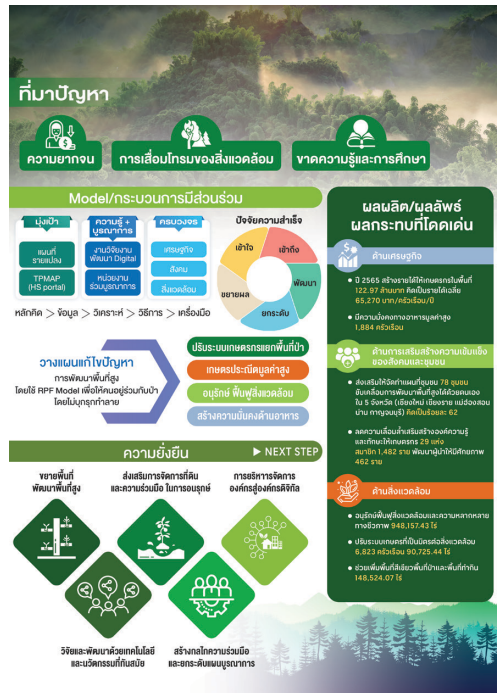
ที่มาปัญหา

ความยากจน

การเสื่อมโทรมของสิ่งแวดล้อม

ขาดความรู้และการศึกษา

Model/กระบวนการมีส่วนร่วม

มุ่งเป้า

แผนที่รายแปลง

TPMAP (HS portal)

ความรู้ + บูรณาการ

งานวิจัยงานพัฒนา Digital

หน่วยงานร่วมบูรณาการ

ครบวงจร

เศรษฐกิจ

สังคม

สิ่งแวดล้อม

ปัจจัยความสำเร็จ

เข้าใจ

เข้าถึง

พัฒนา

ยกระดับ

ขยายผล

หลักคิด > ข้อมูล > วิเคราะห์ > วิธีการ > เครื่องมือ

วางแผนแก้ไขปัญหา

การพัฒนาพื้นที่สูง โดยใช้ RPF Model เพื่อให้คนอยู่ร่วมกับป่า โดยไม่บุกรุกทำลาย

ปรับระบบเกษตรกรรมแซกพื้นที่ป่า

เกษตรประณีตมูลค่าสูง

อนุรักษ์ ฟื้นฟูสิ่งแวดล้อม

สร้างความมั่นคงด้านอาหาร

ความยั่งยืน

NEXT STEP

ขยายพื้นที่พัฒนาพื้นที่สูง

ส่งเสริมการจัดการที่ดินและความร่วมมือ ในการอนุรักษ์

การบริหารจัดการองค์กรสู่องค์กรดิจิทัล

วิจัยและพัฒนาด้วยเทคโนโลยีและนวัตกรรมที่ทันสมัย

สร้างกลไกความร่วมมือและยกระดับแผนบูรณาการ

ผลผลิต/ผลลัพธ์ ผลกระทบที่โดดเด่น

ด้านเศรษฐกิจ

ปี 2565 สร้างรายได้ให้เกษตรกรในพื้นที่ 122.97 ล้านบาท คิดเป็นรายได้เฉลี่ย 65,270 บาท/ครัวเรือน/ปี

มีความมั่นคงทางอาหารมูลค่าสูง 1,884 ครัวเรือน

ด้านการเสริมสร้างความเข้มแข็งของสังคมและชุมชน

ส่งเสริมให้จัดทำแผนที่ชุมชน 78 ชุมชน ขับเคลื่อนการพัฒนาพื้นที่สูงได้ด้วยตนเอง ใน 5 จังหวัด (เชียงใหม่ เชียงราย แม่ฮ่องสอน น่าน กาญจนบุรี) คิดเป็นร้อยละ 62

ลดความเหลื่อมล้ำเสริมสร้างองค์ความรู้และทักษะให้เกษตรกร 29 แห่ง สมาชิก 1,482 ราย พัฒนาผู้นำให้ศึกษาภาพ 462 ราย

ด้านสิ่งแวดล้อม

อนุรักษ์ฟื้นฟูสิ่งแวดล้อมและความหลากหลายทางชีวภาพ 948,157.43 ไร่

ปรับระบบเกษตรที่เป็นมิตรต่อสิ่งแวดล้อม 6,823 ครัวเรือน 90,725.44 ไร่

ช่วยเพิ่มพื้นที่สีเขียวพื้นที่ป่าและพื้นที่ทำกิน 148,524.07 ไร่